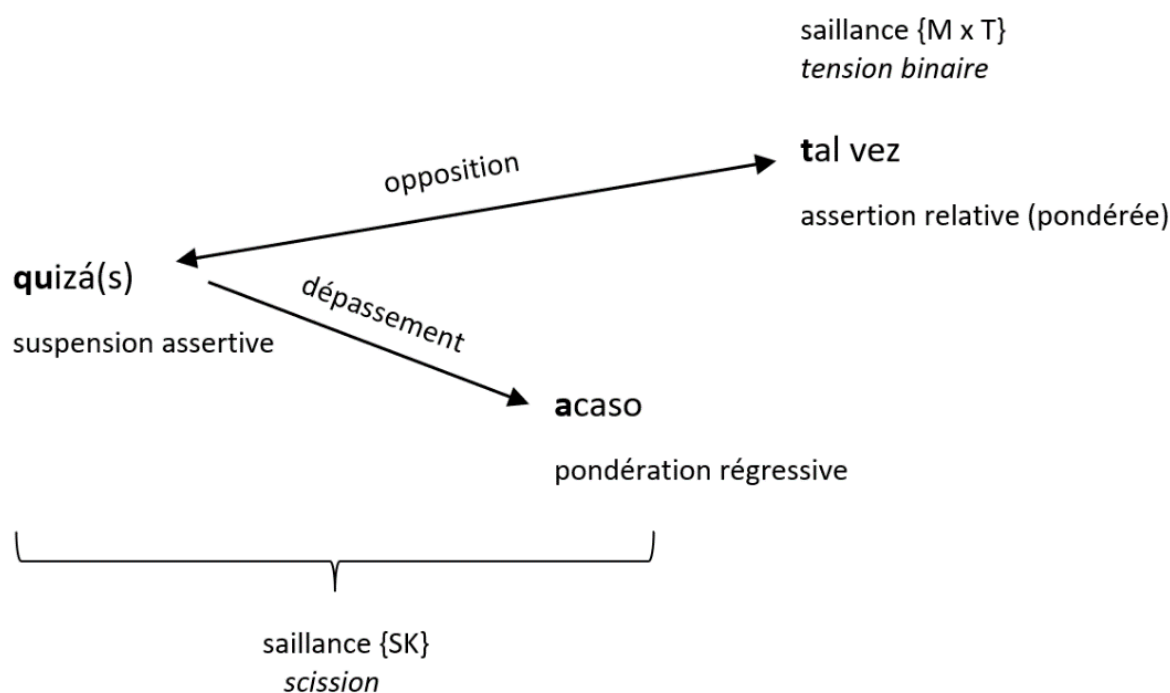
saillance {M x T}
*tension binaire*

opposition

**t**al vez

assertion relative (pondérée)

**qu**izá(s)

dépassement

suspension assertive

**a**caso

pondération régressive

saillance {SK}
*scission*